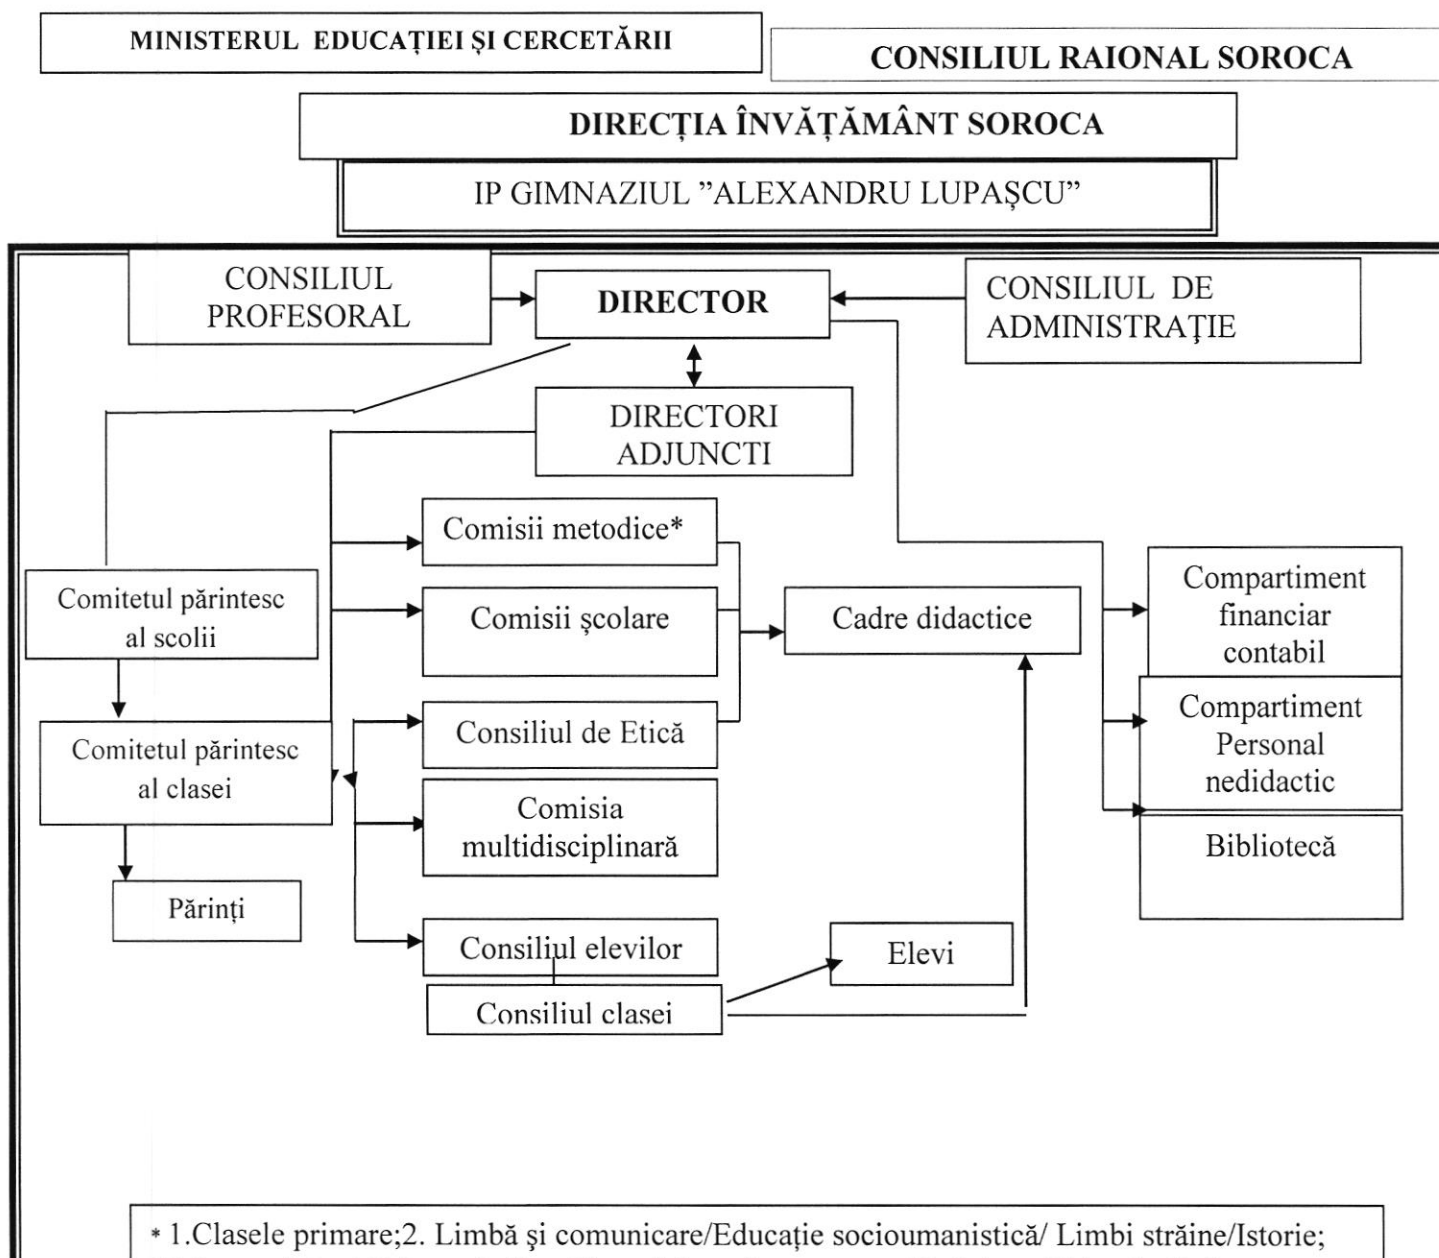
MINISTERUL EDUCAȚIEI ȘI CERCETĂRII

CONSILIUL RAIONAL SOROCA

DIRECȚIA ÎNVĂȚĂMÂNT SOROCA

IP GIMNAZIUL ”ALEXANDRU LUPAȘCU”

CONSILIUL PROFESORAL

DIRECTOR

CONSILIUL DE ADMINISTRAȚIE

DIRECTORI ADJUNCTI

Comisii metodice*

Comisii școlare

Cadre didactice

Compartiment financiar contabil

Comitetul părintesc al scolii

Comitetul părintesc al clasei

Consiliul de Etică

Compartiment Personal nedidactic

Comisia multidisciplinară

Bibliotecă

Părinți

Consiliul elevilor

Elevi

Consiliul clasei

* 1.Clasele primare;2. Limbă și comunicare/Educație socioumanistică/ Limbi străine/Istorie;